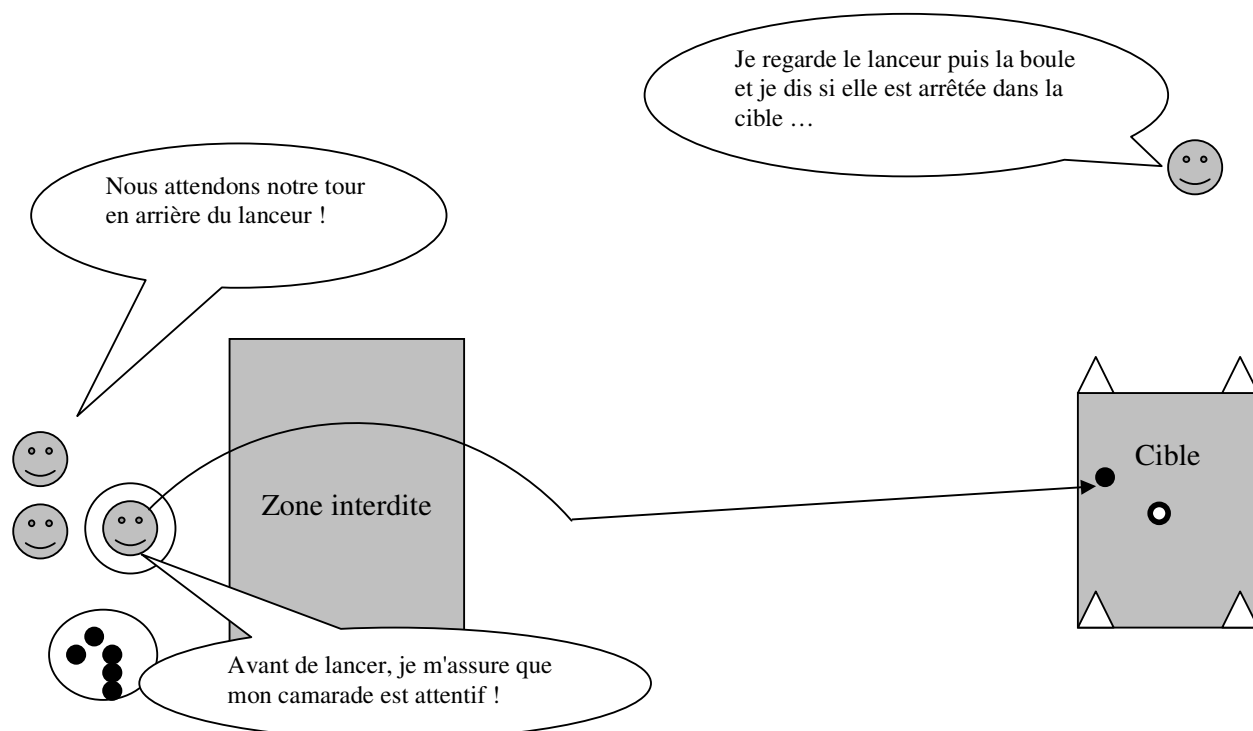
Je regarde le lanceur puis la boule et je dis si elle est arrêtée dans la cible …

Nous attendons notre tour en arrière du lanceur !

Zone interdite

Cible

Avant de lancer, je m'assure que mon camarade est attentif !